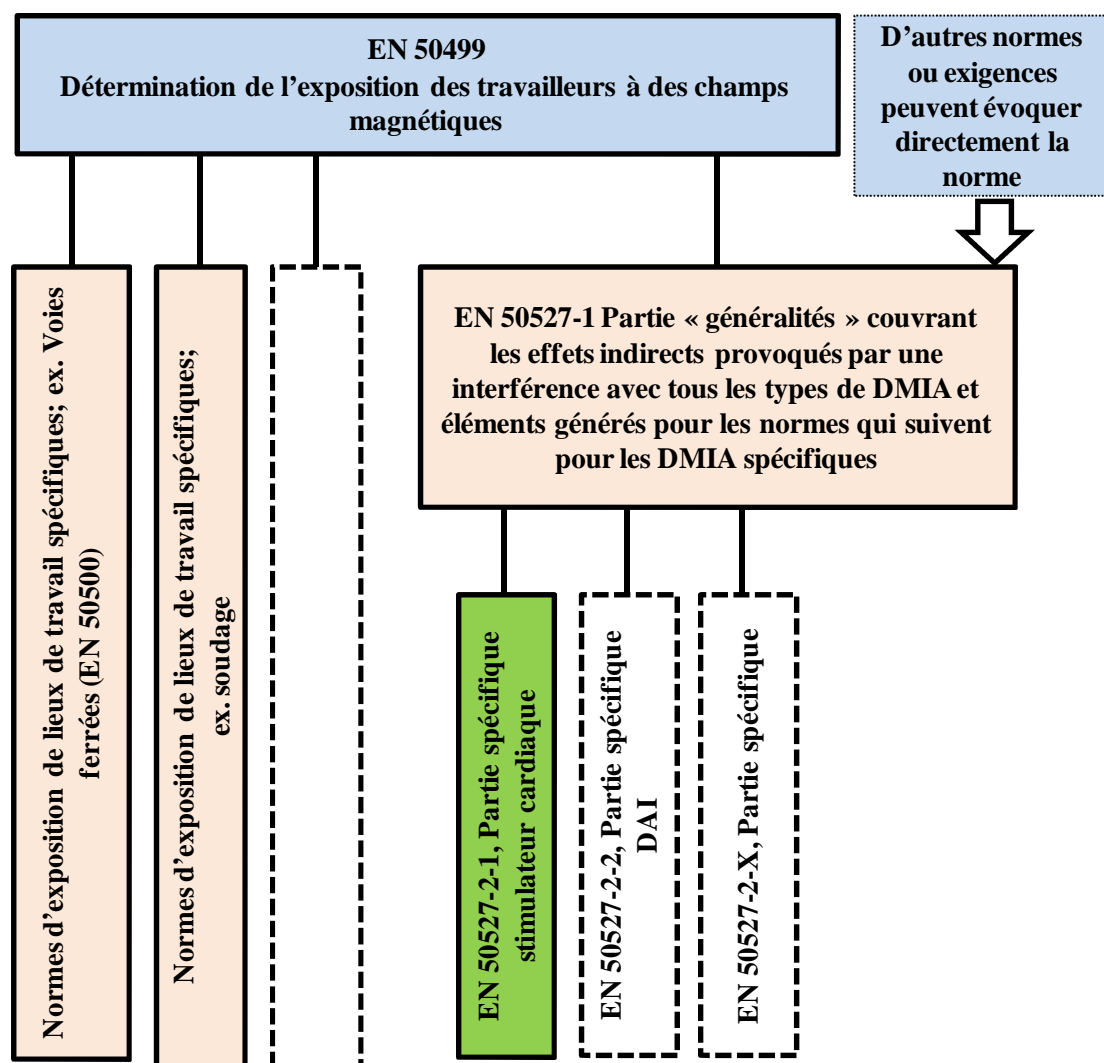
EN 50499
Détermination de l’exposition des travailleurs à des champs magnétiques

D’autres normes ou exigences peuvent évoquer directement la norme

Normes d’exposition de lieux de travail spécifiques; ex. Voies ferrées (EN 50500)

Normes d’exposition de lieux de travail spécifiques; ex. soudage

EN 50527-1 Partie « généralités » couvrant les effets indirects provoqués par une interférence avec tous les types de DMIA et éléments générés pour les normes qui suivent pour les DMIA spécifiques

EN 50527-2-1, Partie spécifique stimulateur cardiaque

EN 50527-2-2, Partie spécifique DAI

EN 50527-2-X, Partie spécifique